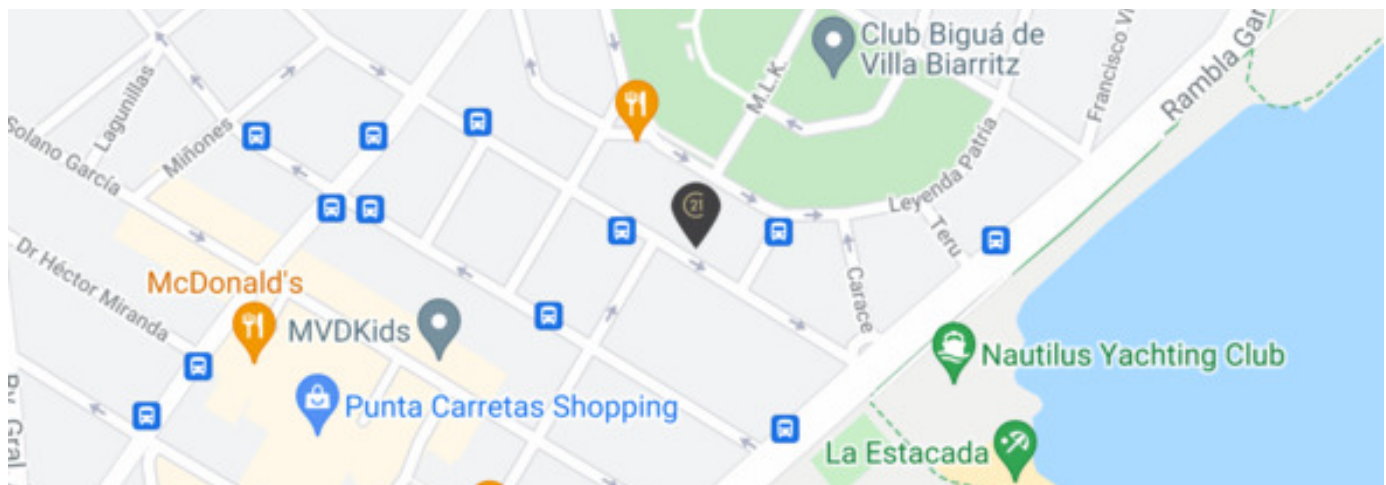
Club Biguá de Villa Biarritz

Francisco V

Rambla Ga

M.L.K.

Lagunillas

Solano García

Miñones

Leyenda Patria

Teru

21

Carace

McDonald's

Dr Héctor Miranda

MVDKids

Punta Carretas Shopping

Bv Gral

Nautilus Yachting Club

La Estacada